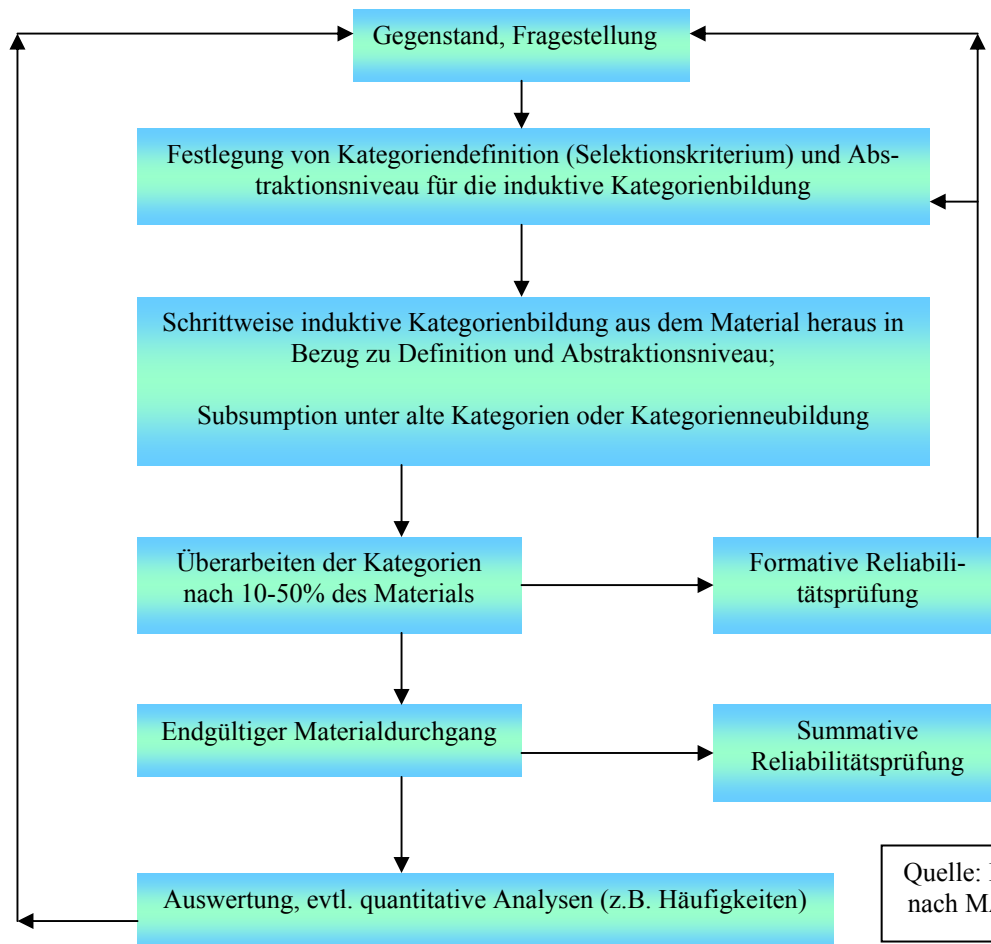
Gegenstand, Fragestellung

Festlegung von Kategoriendefinition (Selektionskriterium) und Abstraktionsniveau für die induktive Kategorienbildung

Schrittweise induktive Kategorienbildung aus dem Material heraus in Bezug zu Definition und Abstraktionsniveau;

Subsumption unter alte Kategorien oder Kategorienneubildung

Überarbeiten der Kategorien nach 10-50% des Materials

Formative Reliabilitätsprüfung

Endgültiger Materialdurchgang

Summative Reliabilitätsprüfung

Auswertung, evtl. quantitative Analysen (z.B. Häufigkeiten)

Quelle: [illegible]
nach M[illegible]